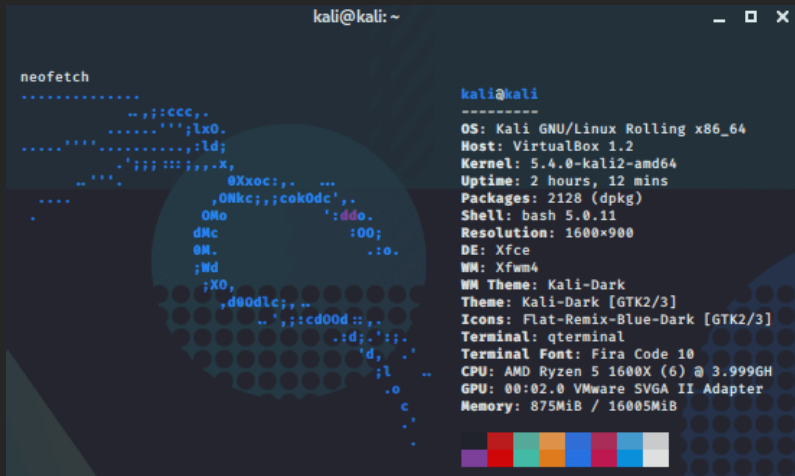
kali@kali: ~

neofetch

kali@kali
---------
OS: Kali GNU/Linux Rolling x86_64
Host: VirtualBox 1.2
Kernel: 5.4.0-kali2-amd64
Uptime: 2 hours, 12 mins
Packages: 2128 (dpkg)
Shell: bash 5.0.11
Resolution: 1600x900
DE: Xfce
WM: Xfwm4
WM Theme: Kali-Dark
Theme: Kali-Dark [GTK2/3]
Icons: Flat-Remix-Blue-Dark [GTK2/3]
Terminal: qterminal
Terminal Font: Fira Code 10
CPU: AMD Ryzen 5 1600X (6) @ 3.999GH
GPU: 00:02.0 VMware SVGA II Adapter
Memory: 875MiB / 16005MiB